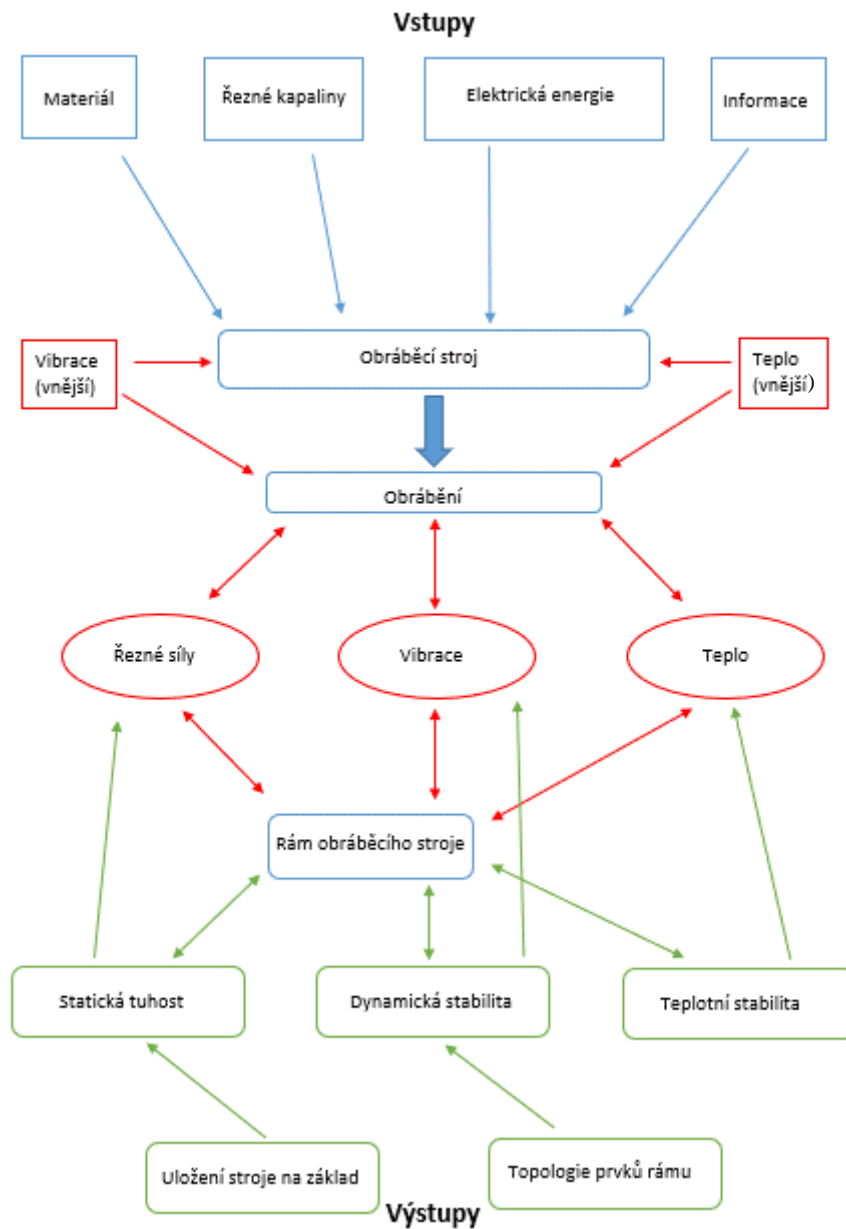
Vstupy

Materiál

Řezné kapaliny

Elektrická energie

Informace

Vibrace (vnější)

Obráběcí stroj

Teplo (vnější)

Obrábění

Řezné síly

Vibrace

Teplo

Rám obráběcího stroje

Statická tuhost

Dynamická stabilita

Teplotní stabilita

Uložení stroje na základ

Topologie prvků rámu

Výstupy